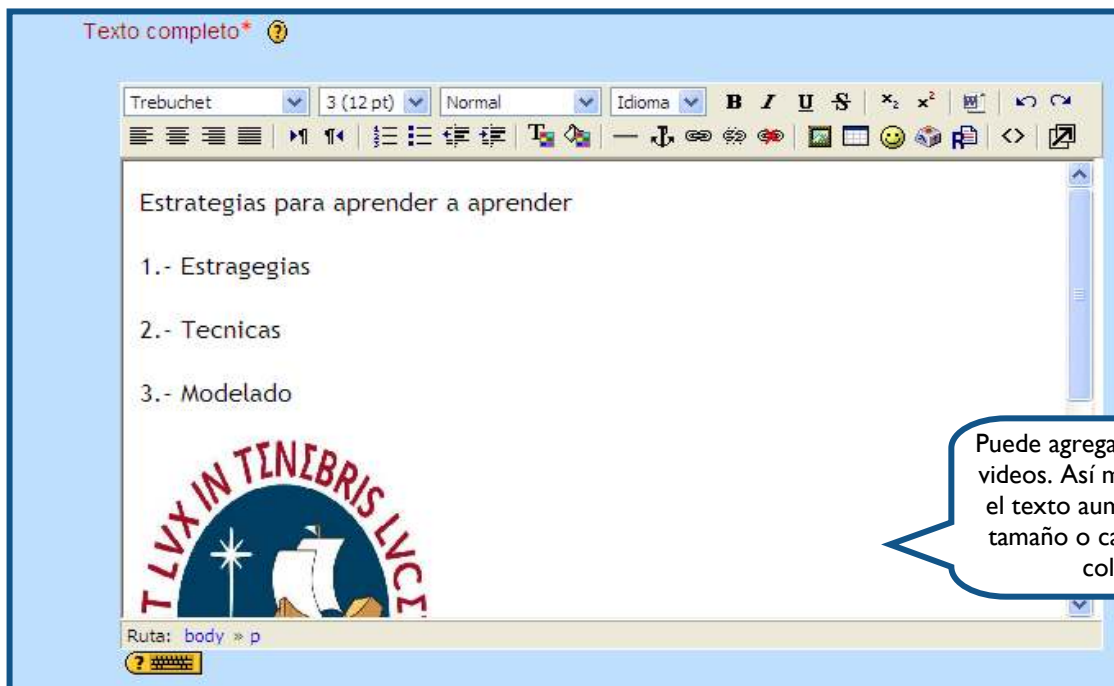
Texto completo*

Trebuchet | 3 (12 pt) | Normal | Idioma | B I U S | x₂ x²

Estrategias para aprender a aprender

1.- Estragegias

2.- Tecnicas

3.- Modelado

T LVX IN TENEBRIS LVCE

Puede agrega videos. Así m el texto aun tamaño o ca col

Ruta: body » p